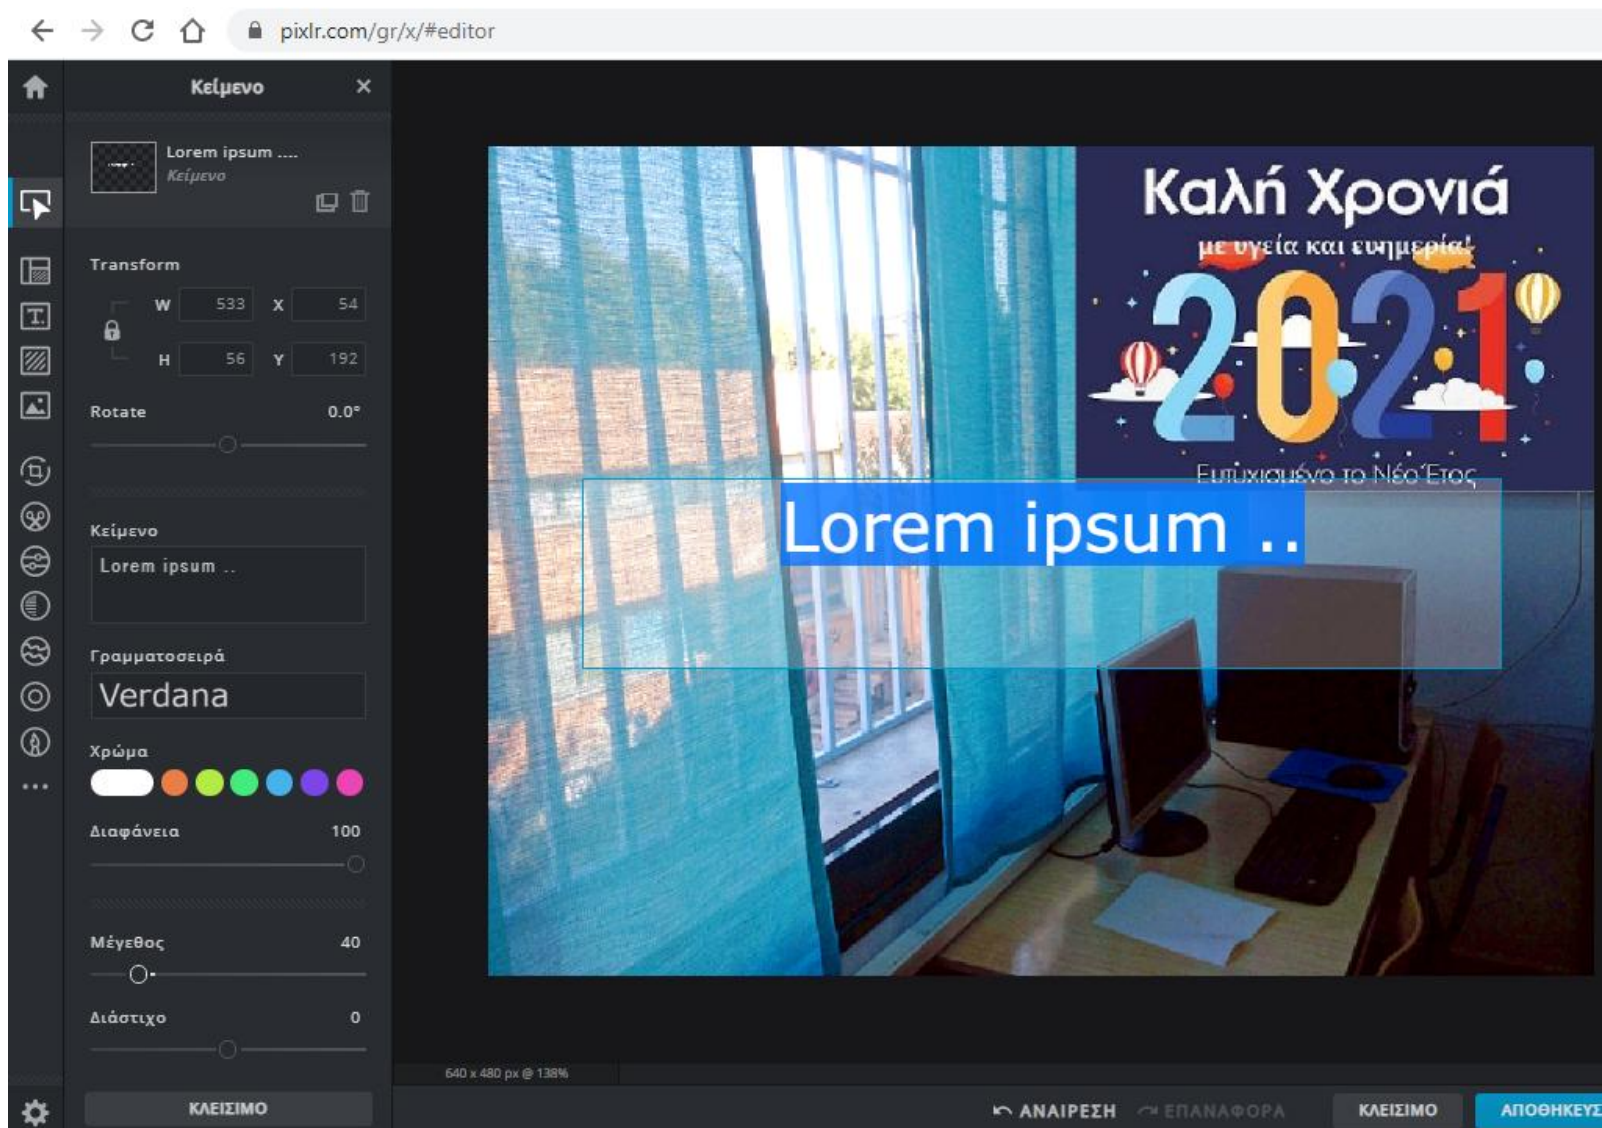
pixlr.com/gr/x/#editor

Κείμενο

Lorem ipsum ....
Κείμενο

Transform
W 533 X 54
H 56 Y 192

Rotate 0.0°

Κείμενο
Lorem ipsum ..

Γραμματοσειρά
Verdana

Χρώμα

Διαφάνεια 100

Μέγεθος 40

Διάστιχο 0

ΚΛΕΙΣΙΜΟ

Καλή Χρονιά
με υγεία και ευημερία!
2021
Ευτυχισμένο το Νέο Έτος

Lorem ipsum ..

640 x 480 px @ 138%

ΑΝΑΙΡΕΣΗ ΕΠΑΝΑΦΟΡΑ ΚΛΕΙΣΙΜΟ ΑΠΟΘΗΚΕΥΣ